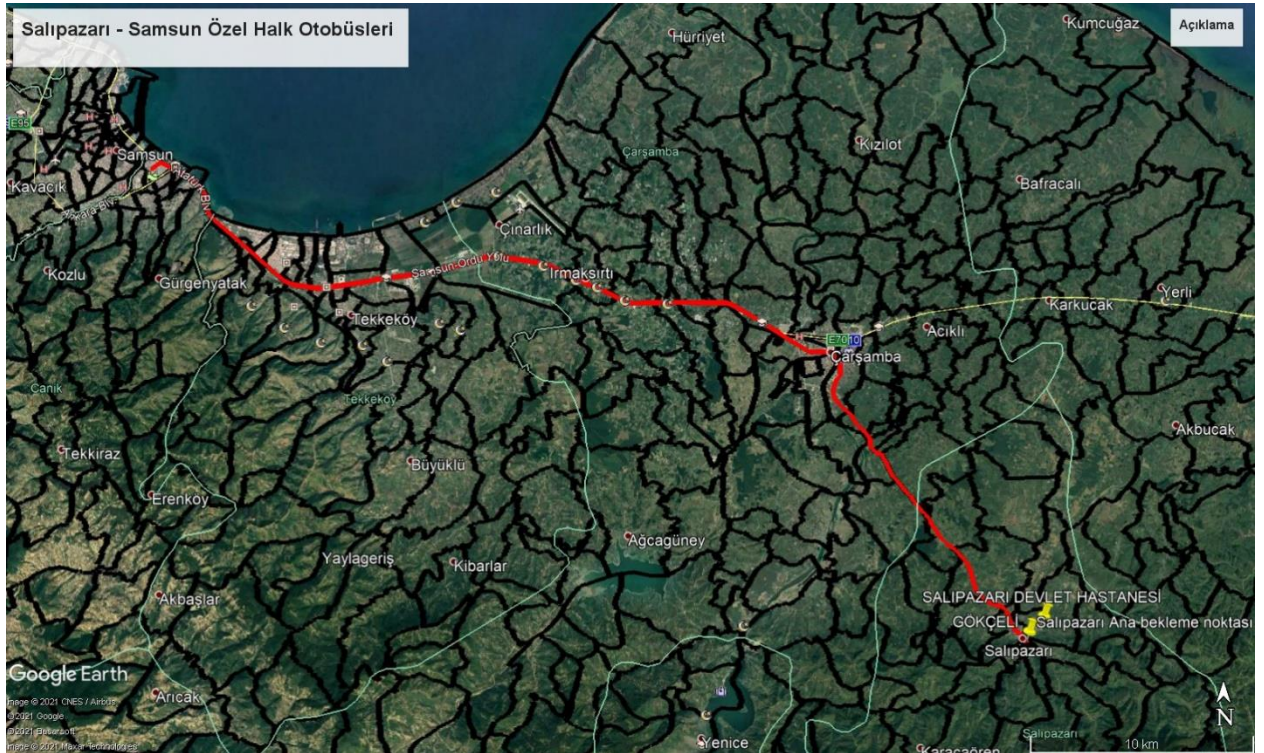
Salıpazarı - Samsun Özel Halk Otobüsleri

Açıklama

Kumcuğaz
Hürriyet
E95
Samsun
Kavacık
Kızılot
Çarşamba
Bafracalı
Çınarlık
Kozlu
Gürgenyatak
Samsun-Ordu Yolu
Irmaksırtı
Yerli
Karkucak
Tekkeköy
Acıklı
E70
Çarşamba
Canik
Tekkeköy
Akbucak
Tekkiraz
Büyüklü
Erenkoy
Ağcagüney
Yaylageriş
Kibarlar
Akbaşlar
SALIPAZARI DEVLET HASTANESİ
GÖKÇELİ
Salıpazarı Ana-bekleme noktası
Salıpazarı
Google Earth
Image © 2021 CNES / Airbus
©2021 Google
©2021 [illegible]
Image © 2021 Maxar Technologies
Arıcak
Yenice
Karacaören
Salıpazarı
10 km
N